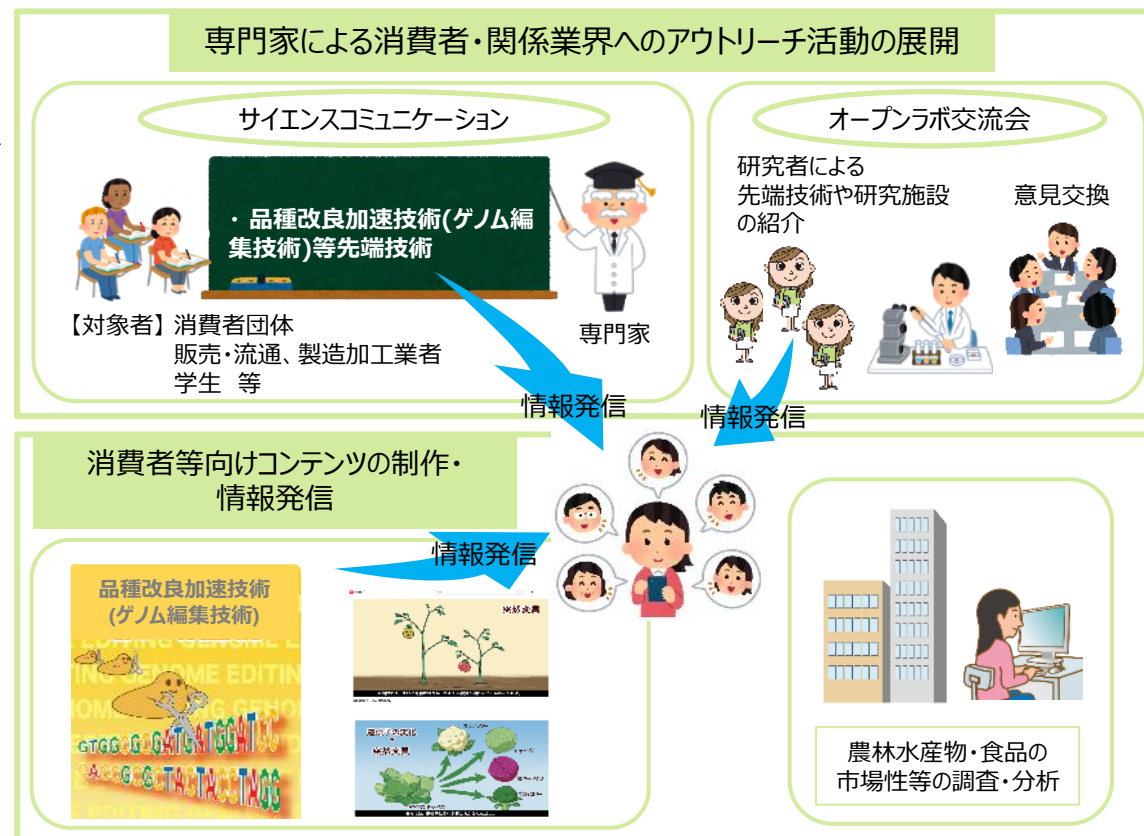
専門家による消費者・関係業界へのアウトリーチ活動の展開

サイエンスコミュニケーション

・品種改良加速技術(ゲノム編集技術)等先端技術

【対象者】消費者団体
販売・流通、製造加工業者
学生　等

専門家

オープンラボ交流会

研究者による先端技術や研究施設の紹介

意見交換

情報発信

情報発信

消費者等向けコンテンツの制作・情報発信

情報発信

品種改良加速技術
(ゲノム編集技術)

GENOME EDITING

GTGG GGATGATGGATG
CACCGCTAGTACCTACC

農林水産物・食品の市場性等の調査・分析